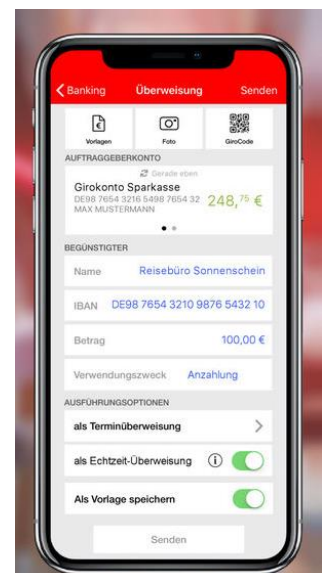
Banking Überweisung Senden

Vorlagen Foto GiroCode

AUFTRAGGEBERKONTO

Gerade eben

Girokonto Sparkasse
DE98 7654 3216 5498 7654 32
MAX MUSTERMANN
248,$^{75}$ €

BEGÜNSTIGTER

Name Reisebüro Sonnenschein

IBAN DE98 7654 3210 9876 5432 10

Betrag 100,00 €

Verwendungszweck Anzahlung

AUSFÜHRUNGSOPTIONEN

als Terminüberweisung

als Echtzeit-Überweisung

Als Vorlage speichern

Senden